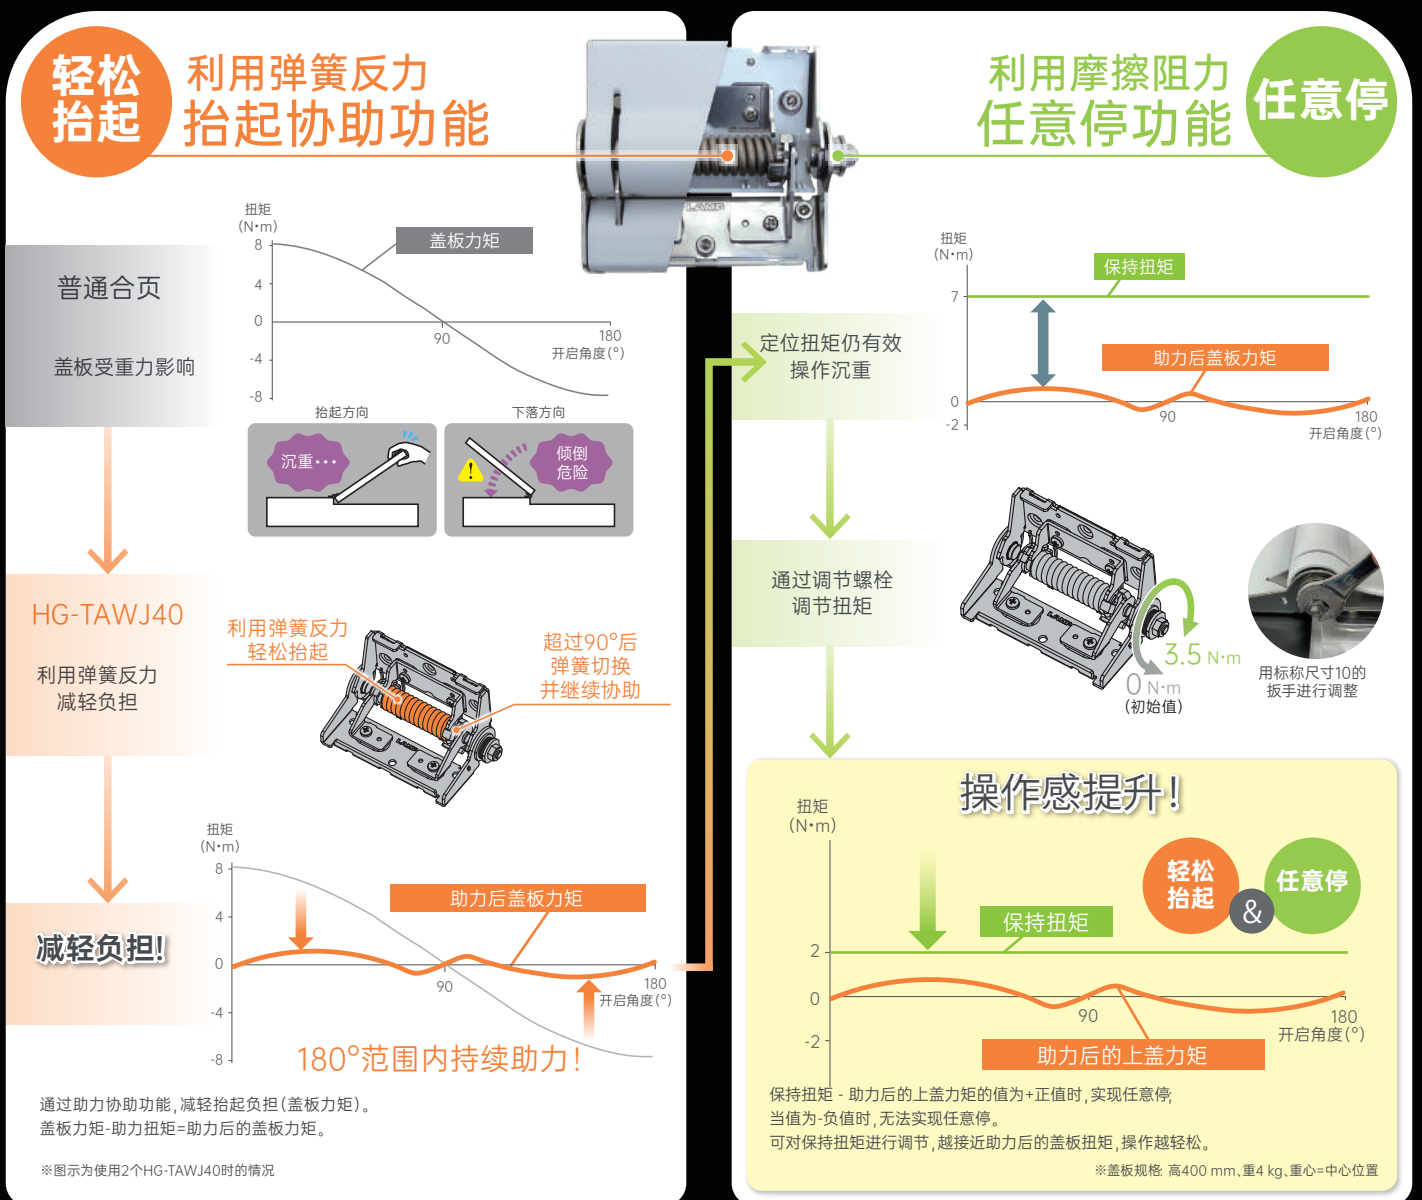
轻松抬起

利用弹簧反力
抬起协助功能

利用摩擦阻力
任意停功能

任意停

扭矩
(N•m)
8
4
0
-4
-8
盖板力矩
90
180
开启角度(°)

普通合页

盖板受重力影响

抬起方向
下落方向
沉重•••
倾倒危险

HG-TAWJ40

利用弹簧反力
减轻负担

利用弹簧反力
轻松抬起

超过90°后
弹簧切换
并继续协助

LAMP

扭矩
(N•m)
8
4
0
-4
-8
助力后盖板力矩
90
180
开启角度(°)

减轻负担!

180°范围内持续助力!

通过助力协助功能,减轻抬起负担(盖板力矩)。
盖板力矩-助力扭矩=助力后的盖板力矩。

※图示为使用2个HG-TAWJ40时的情况

扭矩
(N•m)
7
0
-2
保持扭矩
助力后盖板力矩
90
180
开启角度(°)

定位扭矩仍有效
操作沉重

通过调节螺栓
调节扭矩

3.5 N•m
0 N•m
(初始值)

用标称尺寸10的
扳手进行调整

操作感提升!

扭矩
(N•m)
2
0
-2
轻松抬起
&
任意停
保持扭矩
90
180
开启角度(°)
助力后的上盖力矩

保持扭矩 - 助力后的上盖力矩的值为+正值时,实现任意停,
当值为-负值时,无法实现任意停。
可对保持扭矩进行调节,越接近助力后的盖板扭矩,操作越轻松。

※盖板规格: 高400 mm、重4 kg、重心=中心位置